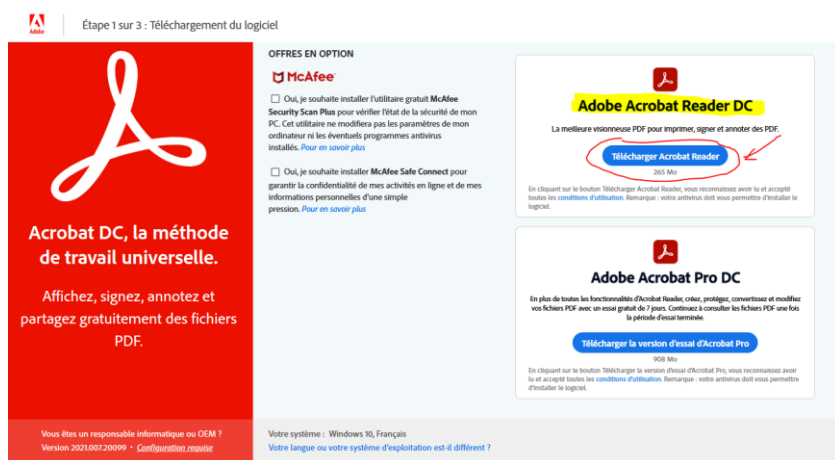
Adobe

Étape 1 sur 3 : Téléchargement du logiciel

Acrobat DC, la méthode de travail universelle.

Affichez, signez, annotez et partagez gratuitement des fichiers PDF.

OFFRES EN OPTION

McAfee

Oui, je souhaite installer l'utilitaire gratuit McAfee Security Scan Plus pour vérifier l'état de la sécurité de mon PC. Cet utilitaire ne modifiera pas les paramètres de mon ordinateur ni les éventuels programmes antivirus installés. Pour en savoir plus

Oui, je souhaite installer McAfee Safe Connect pour garantir la confidentialité de mes activités en ligne et de mes informations personnelles d'une simple pression. Pour en savoir plus

Adobe Acrobat Reader DC

La meilleure visionneuse PDF pour imprimer, signer et annoter des PDF.

Télécharger Acrobat Reader

265 Mo

En cliquant sur le bouton Télécharger Acrobat Reader, vous reconnaissez avoir lu et accepté toutes les conditions d'utilisation. Remarque : votre antivirus doit vous permettre d'installer le logiciel.

Adobe Acrobat Pro DC

En plus de toutes les fonctionnalités d'Acrobat Reader, créez, protégez, convertissez et modifiez vos fichiers PDF avec un essai gratuit de 7 jours. Continuez à consulter les fichiers PDF une fois la période d'essai terminée.

Télécharger la version d'essai d'Acrobat Pro

908 Mo

En cliquant sur le bouton Télécharger la version d'essai d'Acrobat Pro, vous reconnaissez avoir lu et accepté toutes les conditions d'utilisation. Remarque : votre antivirus doit vous permettre d'installer le logiciel.

Vous êtes un responsable informatique ou OEM ?
Version 2021.007.20099 • Configuration requise

Votre système : Windows 10, Français
Votre langue ou votre système d'exploitation est-il différent ?